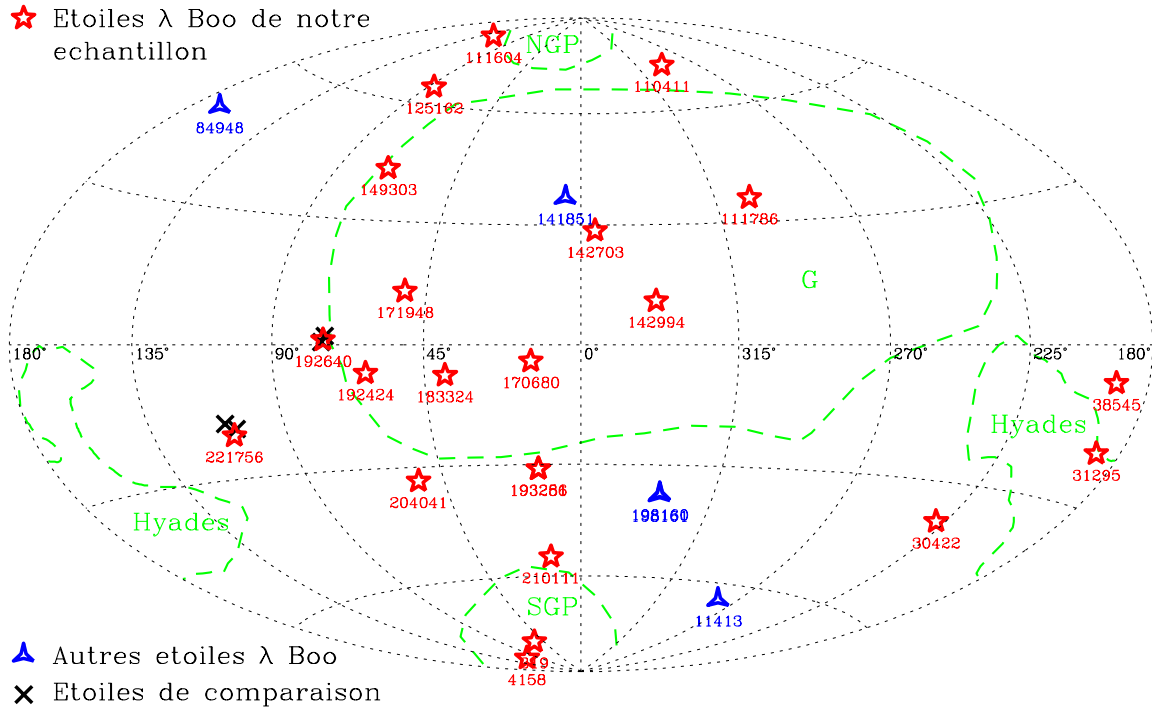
Etoiles λ Boo de notre echantillon

NGP

111604

110411

125162

84948

149303

141851

111786

142703

G

171948

142994

180°

135°

90°

45°

0°

315°

270°

225°

180°

192640

192424

183324

170680

38545

Hyades

221756

31295

193256

204041

198160

Hyades

30422

210111

SGP

11413

Autres etoiles λ Boo

319

4158

Etoiles de comparaison